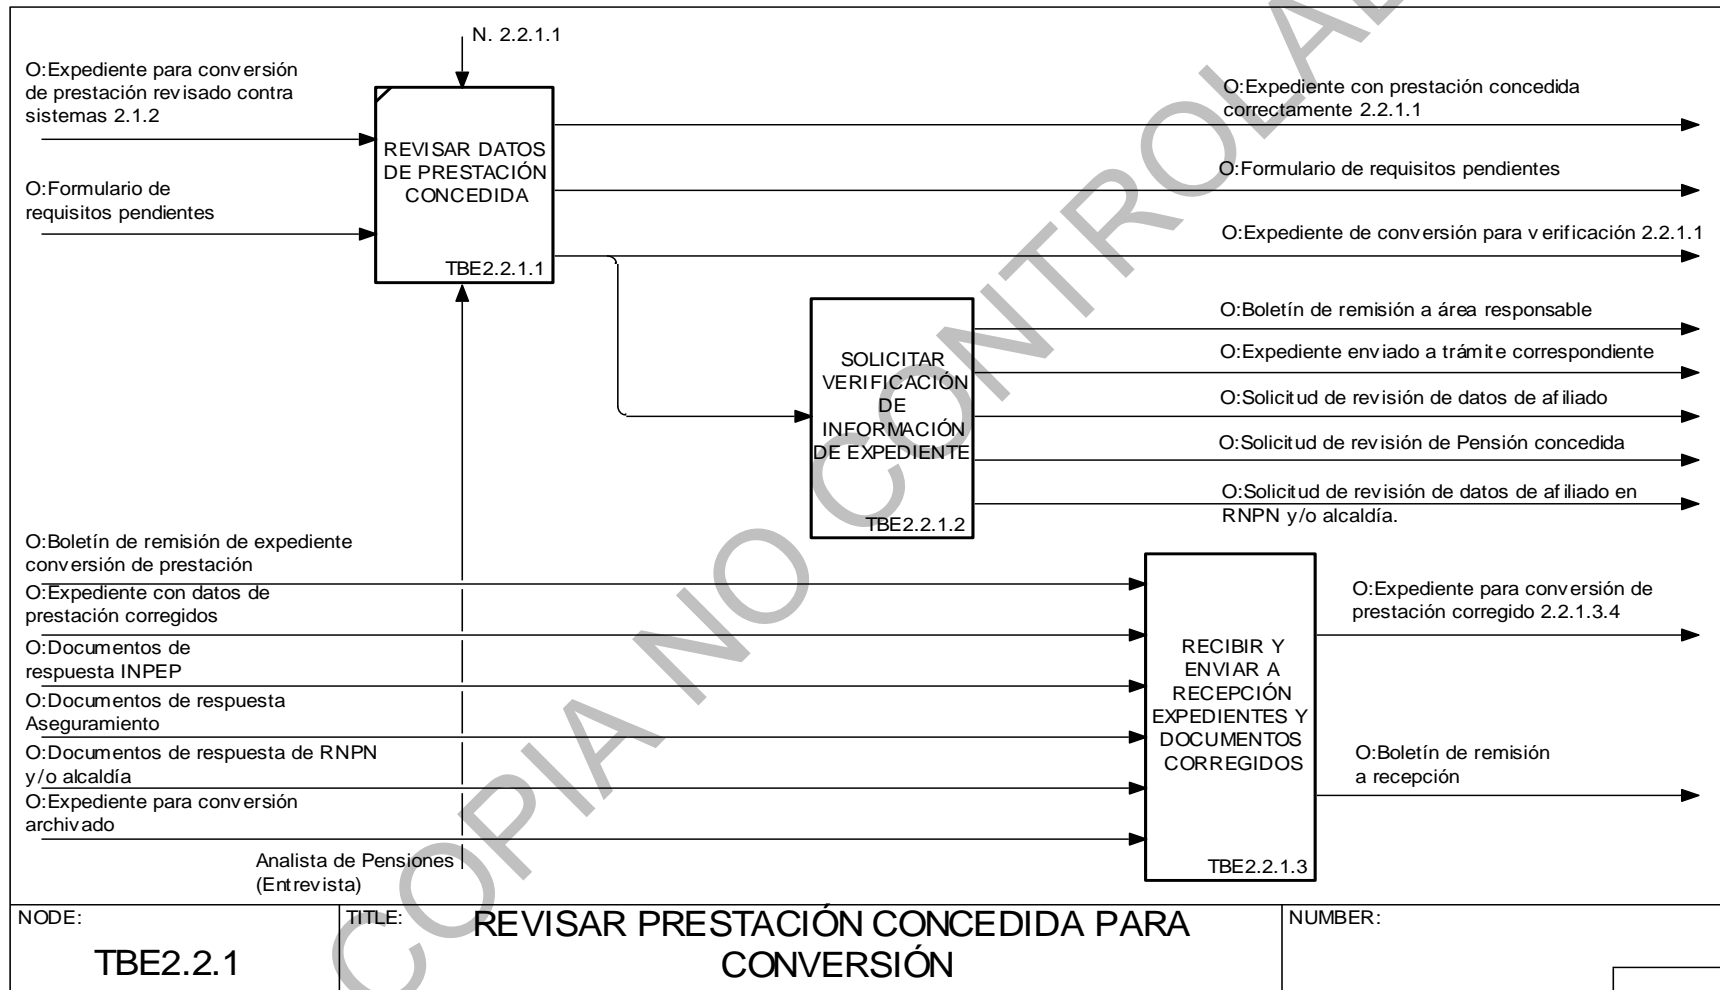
N. 2.2.1.1

O:Expediente para conversión de prestación revisado contra sistemas 2.1.2

O:Formulario de requisitos pendientes

REVISAR DATOS DE PRESTACIÓN CONCEDIDA

TBE2.2.1.1

O:Expediente con prestación concedida correctamente 2.2.1.1

O:Formulario de requisitos pendientes

O:Expediente de conversión para v erificación 2.2.1.1

SOLICITAR VERIFICACIÓN DE INFORMACIÓN DE EXPEDIENTE

TBE2.2.1.2

O:Boletín de remisión a área responsable

O:Expediente enviado a trámite correspondiente

O:Solicitud de revisión de datos de af iliado

O:Solicitud de revisión de Pensión concedida

O:Solicitud de revisión de datos de af iliado en RNPN y/o alcaldía.

O:Boletín de remisión de expediente conversión de prestación

O:Expediente con datos de prestación corregidos

O:Documentos de respuesta INPEP

O:Documentos de respuesta Aseguramiento

O:Documentos de respuesta de RNPN y/o alcaldía

O:Expediente para conversión archiv ado

Analista de Pensiones (Entrevista)

RECIBIR Y ENVIAR A RECEPCIÓN EXPEDIENTES Y DOCUMENTOS CORREGIDOS

TBE2.2.1.3

O:Expediente para conversión de prestación corregido 2.2.1.3.4

O:Boletín de remisión a recepción

COPIA NO CONTROLADA

NODE: TBE2.2.1

TITLE: REVISAR PRESTACIÓN CONCEDIDA PARA CONVERSIÓN

NUMBER: